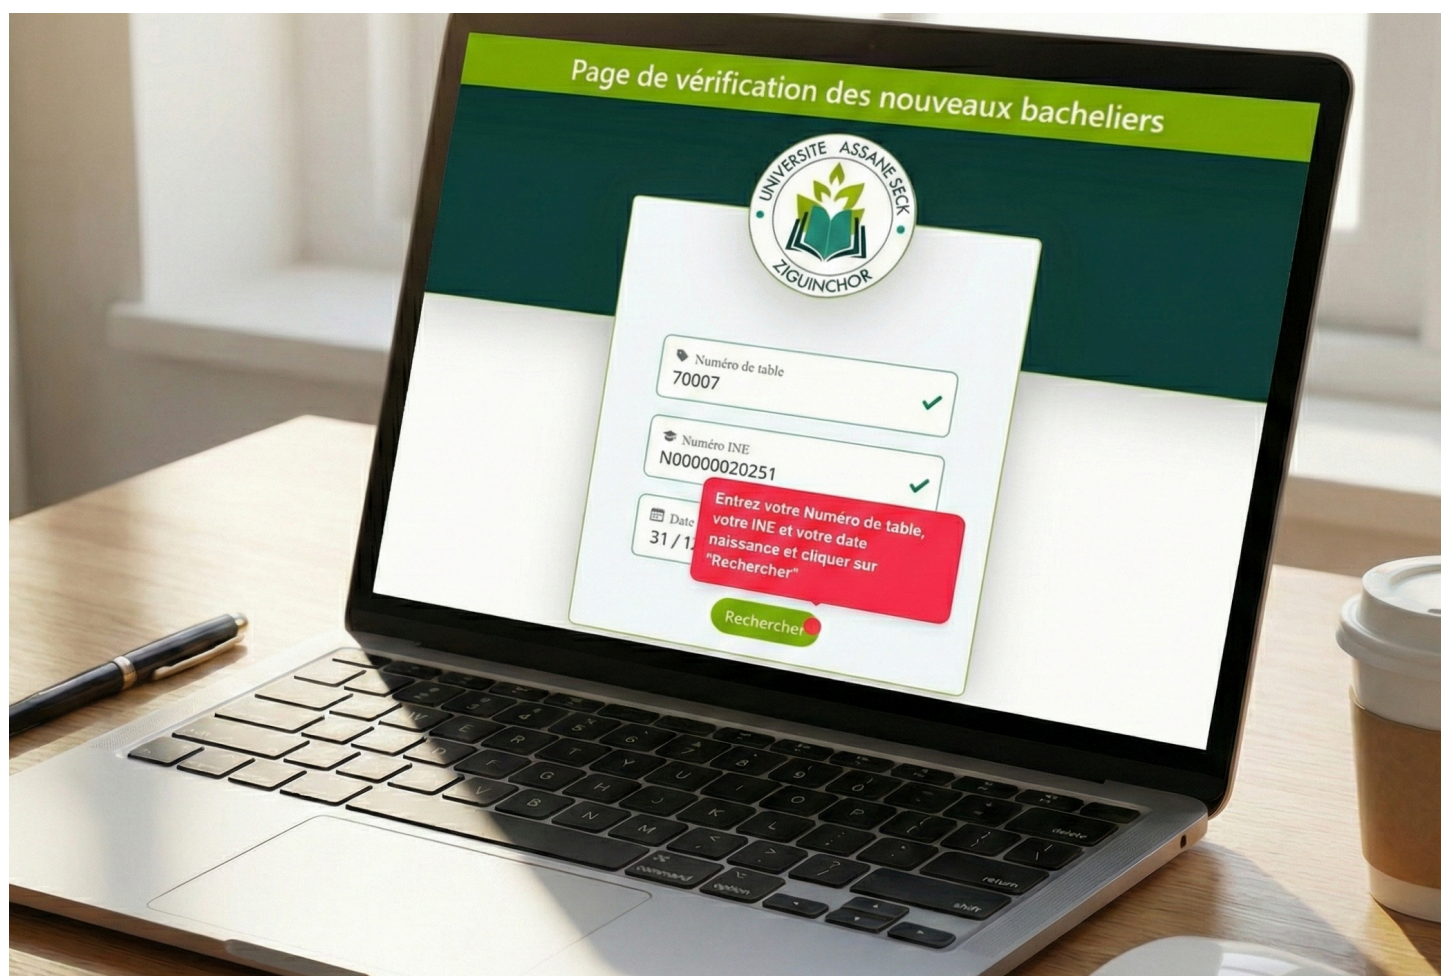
Page de vérification des nouveaux bacheliers

UNIVERSITE ASSANE SECK
ZIGUINCHOR

Numéro de table
70007

Numéro INE
N00000020251

Date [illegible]
31 / 1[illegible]

Entrez votre Numéro de table, votre INE et votre date naissance et cliquer sur "Rechercher"

Rechercher

delete
return
shift
command
option